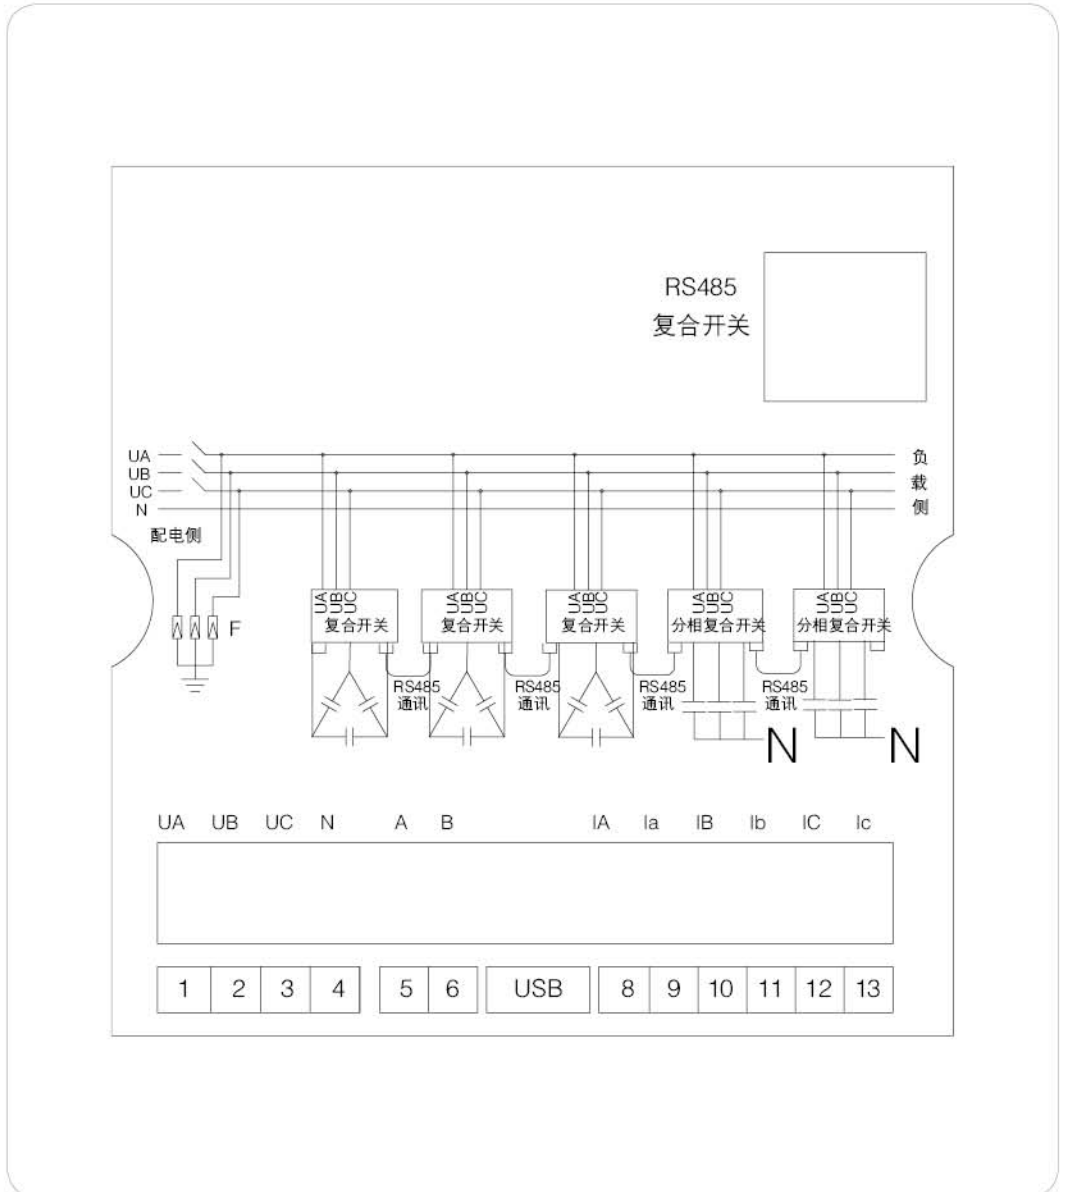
RS485
复合开关

UA
UB
UC
N
配电侧

负
载
侧

F

UA UB UC
复合开关

UA UB UC
复合开关

UA UB UC
复合开关

UA UB UC
分相复合开关

UA UB UC
分相复合开关

RS485
通讯

RS485
通讯

RS485
通讯

RS485
通讯

N

N

UA UB UC N A B IA Ia IB Ib IC Ic

| 1 | 2 | 3 | 4 | 5 | 6 | USB | 8 | 9 | 10 | 11 | 12 | 13 |
|---|---|---|---|---|---|---|---|---|---|---|---|---|